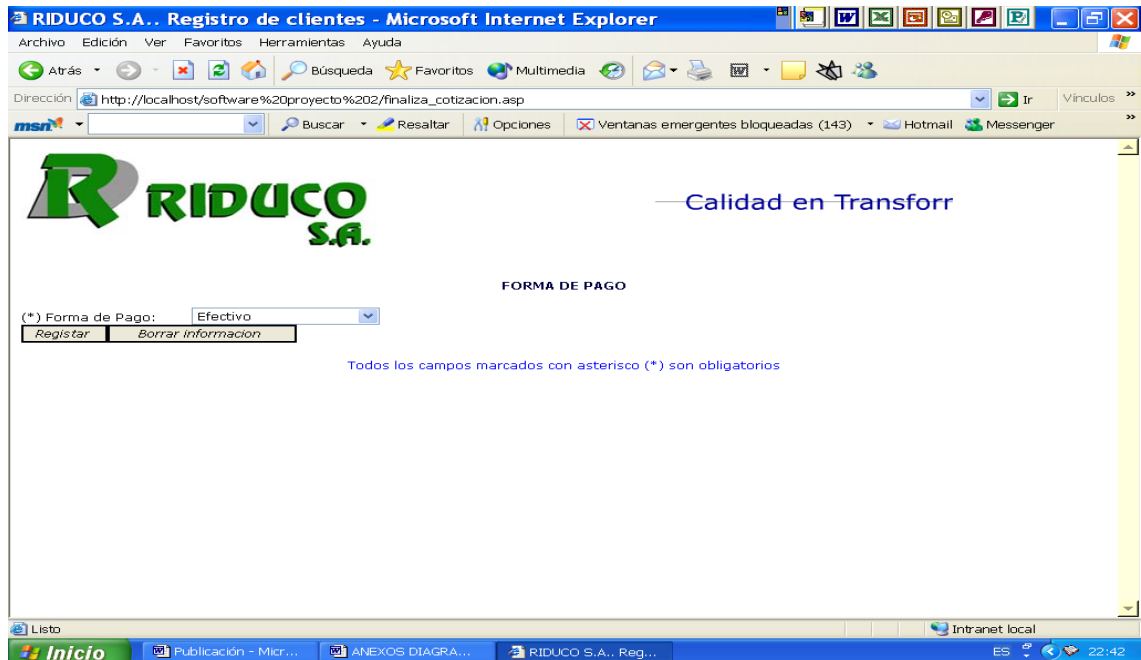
RIDUCO S.A.. Registro de clientes - Microsoft Internet Explorer

Archivo Edición Ver Favoritos Herramientas Ayuda

Atrás Búsqueda Favoritos Multimedia

Dirección http://localhost/software%20proyecto%202/finaliza_cotizacion.asp Ir Vínculos

msn Buscar Resaltar Opciones Ventanas emergentes bloqueadas (143) Hotmail Messenger

RIDUCO S.A.

Calidad en Transforr

FORMA DE PAGO

(*) Forma de Pago: Efectivo

Registar Borrar informacion

Todos los campos marcados con asterisco (*) son obligatorios

Listo Intranet local

Inicio Publicación - Micr... ANEXOS DIAGRA... RIDUCO S.A.. Reg... ES 22:42